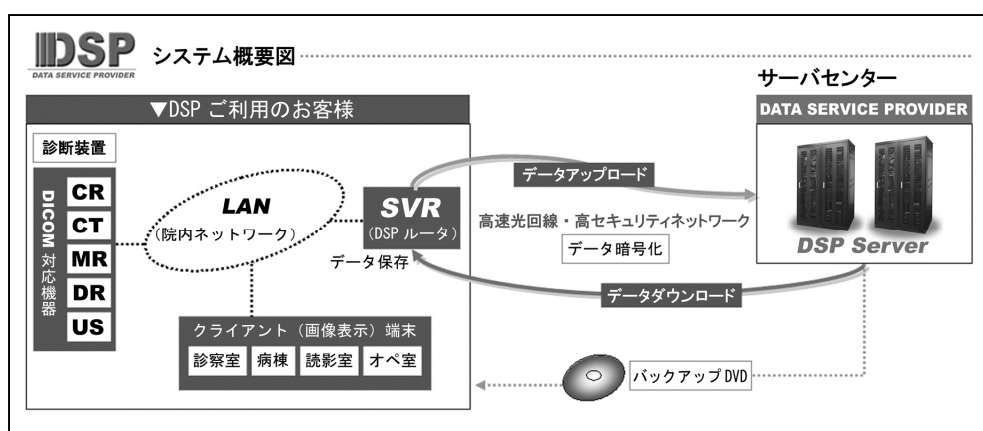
DSP
DATA SERVICE PROVIDER
システム概要図

▼DSP ご利用のお客様

診断装置

DICOM 対応機器
CR
CT
MR
DR
US

LAN
(院内ネットワーク)

SVR
(DSP ルータ)
データ保存

クライアント(画像表示)端末
診察室
病棟
読影室
オペ室

データアップロード
高速光回線・高セキュリティネットワーク
データ暗号化
データダウンロード

サーバセンター
DATA SERVICE PROVIDER
DSP Server

バックアップ DVD